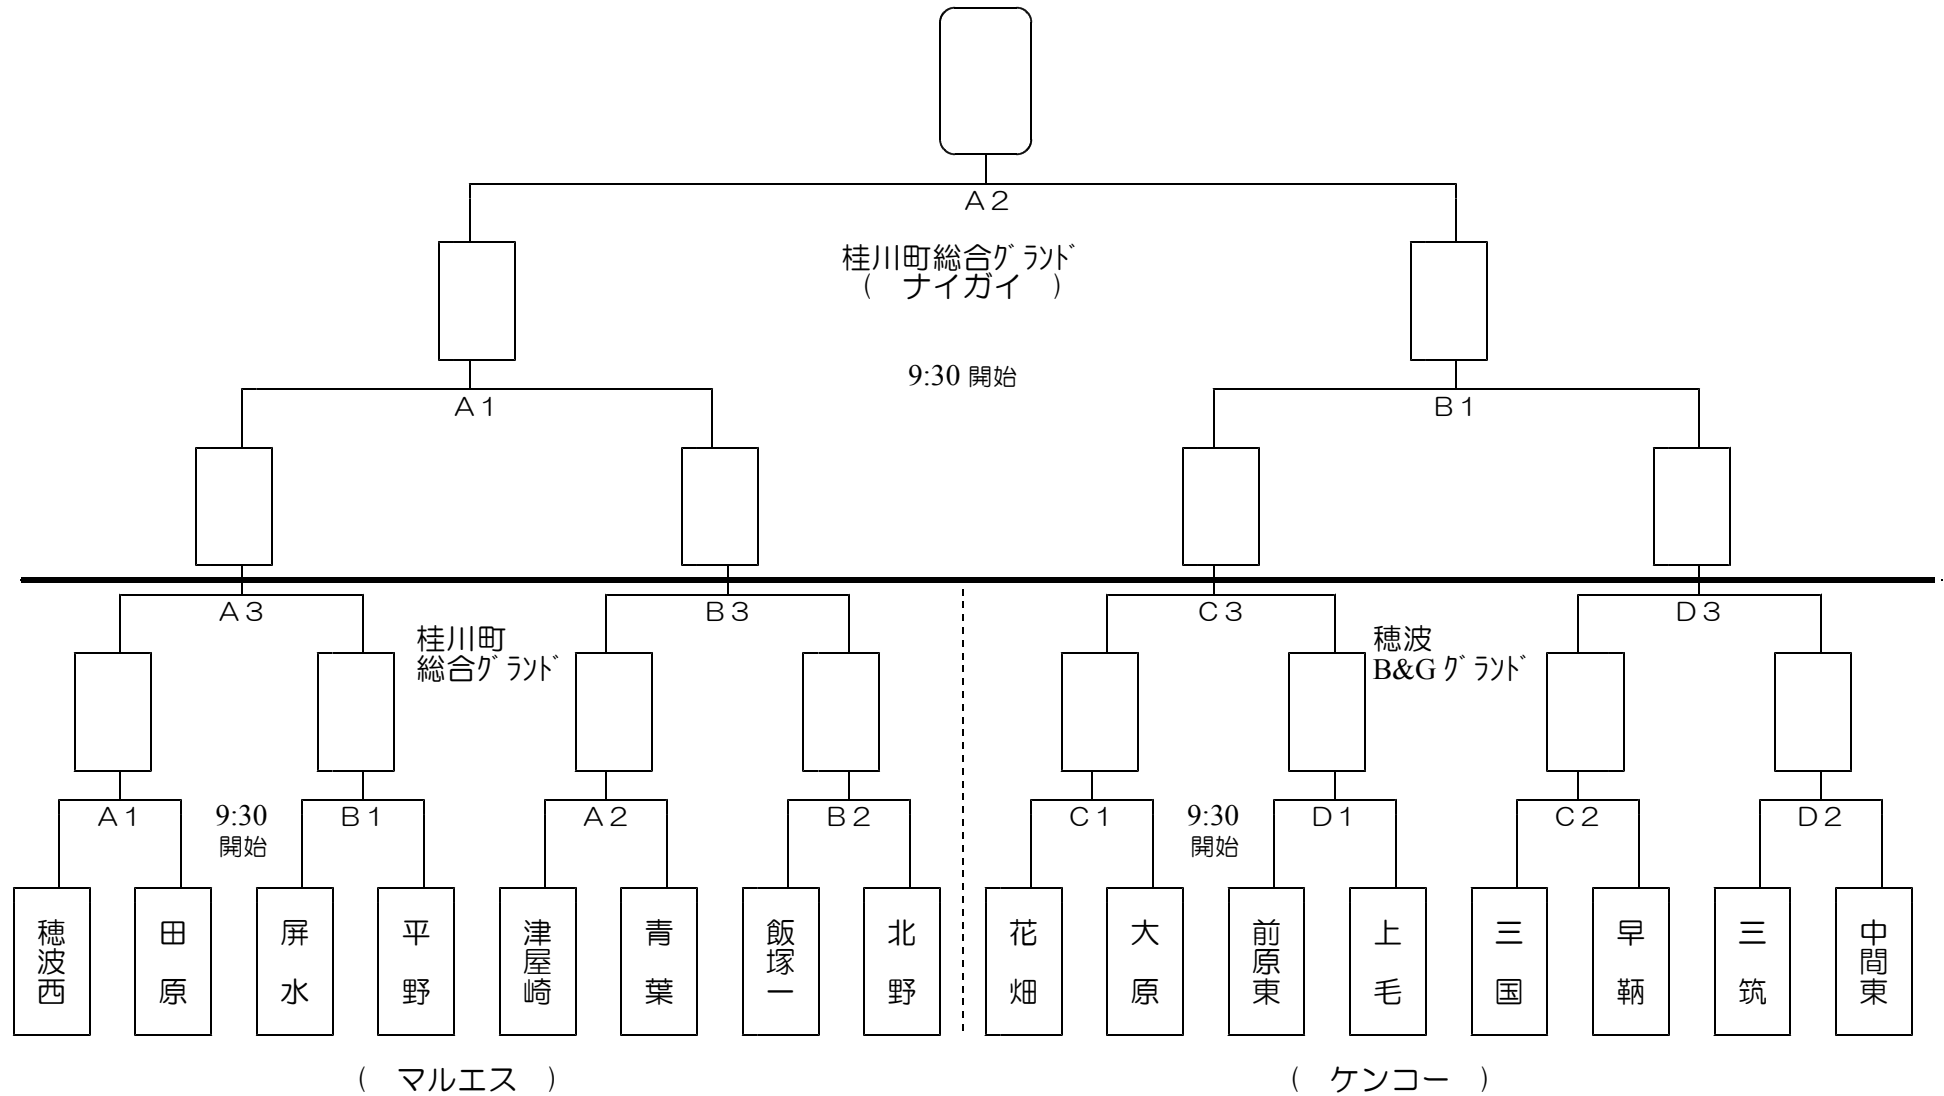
A２

桂川町総合ｸﾞﾗﾝﾄﾞ
（　ナイガイ　）

9:30 開始

A１

B１

A３

桂川町
総合ｸﾞﾗﾝﾄﾞ

B３

C３

穂波
B&G ｸﾞﾗﾝﾄﾞ

D３

A１

9:30
開始

B１

A２

B２

C１

9:30
開始

D１

C２

D２

穂波西

田原

屏水

平野

津屋崎

青葉

飯塚一

北野

花畑

大原

前原東

上毛

三国

早鞆

三筑

中間東

（　マルエス　）

（　ケンコー　）